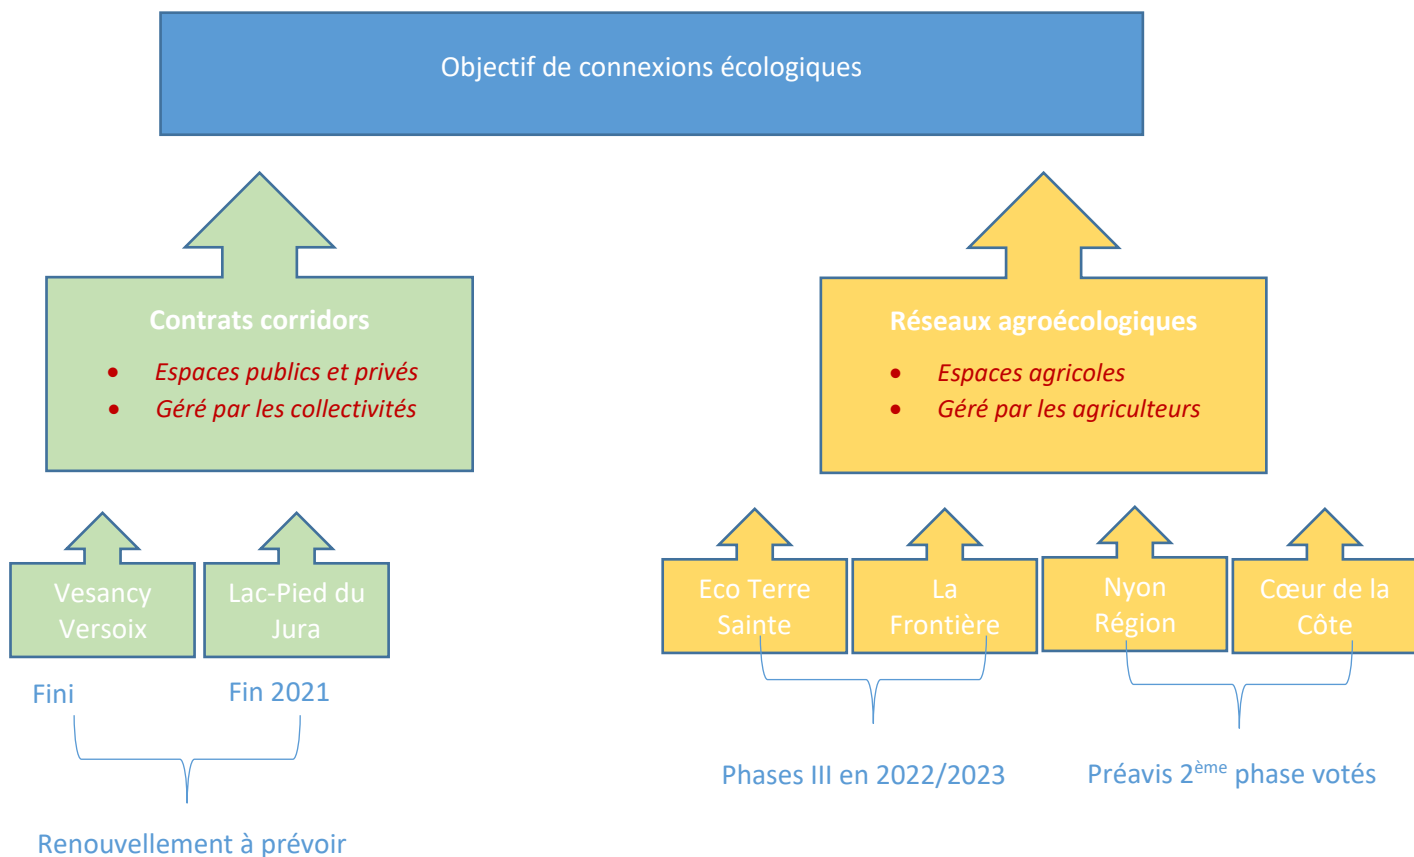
Objectif de connexions écologiques

Contrats corridors

- Espaces publics et privés
- Géré par les collectivités

Réseaux agroécologiques

- Espaces agricoles
- Géré par les agriculteurs

Vesancy Versoix

Lac-Pied du Jura

Fini

Fin 2021

Renouvellement à prévoir

Eco Terre Sainte

La Frontière

Nyon Région

Cœur de la Côte

Phases III en 2022/2023

Préavis 2$^{ème}$ phase votés